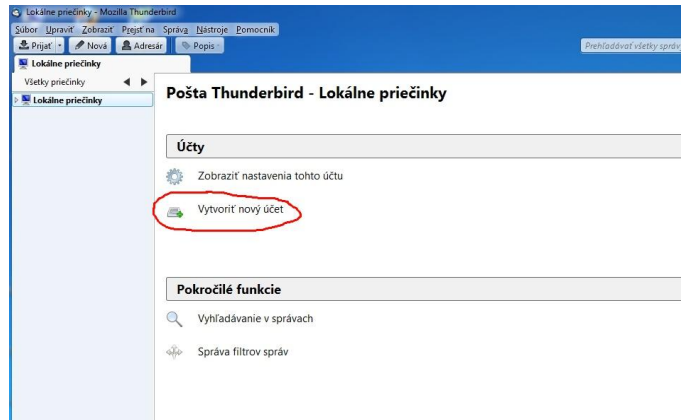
Lokálne priečinky - Mozilla Thunderbird

Súbor Upraviť Zobraziť Prejsť na Správa Nástroje Pomocník

Prijať Nová Adresár Popis

Prehľadávať všetky správ

Lokálne priečinky

Všetky priečinky

Lokálne priečinky

Pošta Thunderbird - Lokálne priečinky

Účty

Zobraziť nastavenia tohto účtu

Vytvoriť nový účet

Pokročilé funkcie

Vyhľadávanie v správach

Správa filtrov správ